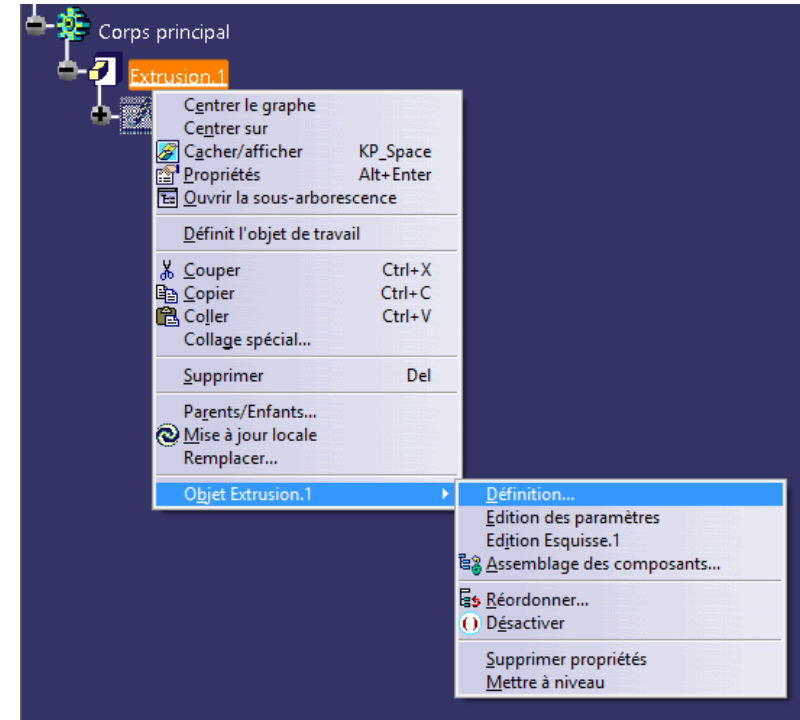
Corps principal

Extrusion.1

Centrer le graphe
Centrer sur
Cacher/afficher KP_Space
Propriétés Alt+Enter
Ouvrir la sous-arborescence

Définit l'objet de travail

Couper Ctrl+X
Copier Ctrl+C
Coller Ctrl+V
Collage spécial...

Supprimer Del

Parents/Enfants...
Mise à jour locale
Remplacer...

Objet Extrusion.1

Définition...
Edition des paramètres
Edition Esquisse.1
Assemblage des composants...

Réordonner...
Désactiver

Supprimer propriétés
Mettre à niveau